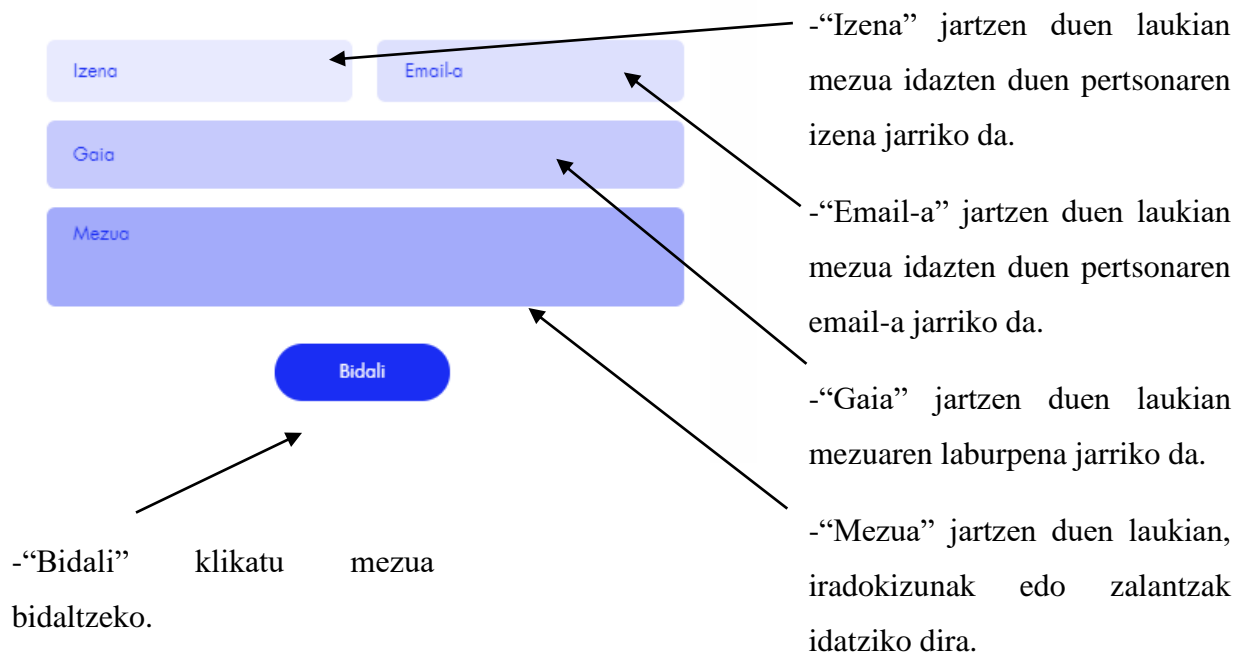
Izena

Email-a

Gaia

Mezua

Bidali

-“Izena” jartzen duen laukian mezua idazten duen pertsonaren izena jarriko da.

-“Email-a” jartzen duen laukian mezua idazten duen pertsonaren email-a jarriko da.

-“Gaia” jartzen duen laukian mezuaren laburpena jarriko da.

-“Mezua” jartzen duen laukian, iradokizunak edo zalantzak idatziko dira.

-“Bidali” klikatu mezua bidaltzeko.